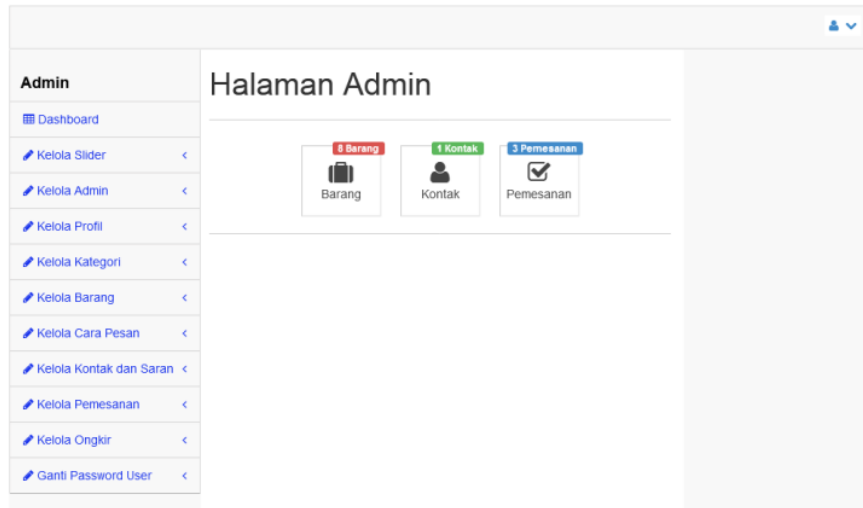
Admin

Dashboard

Kelola Slider <

Kelola Admin <

Kelola Profil <

Kelola Kategori <

Kelola Barang <

Kelola Cara Pesan <

Kelola Kontak dan Saran <

Kelola Pemesanan <

Kelola Ongkir <

Ganti Password User <

Halaman Admin

8 Barang
Barang

1 Kontak
Kontak

3 Pemesanan
Pemesanan